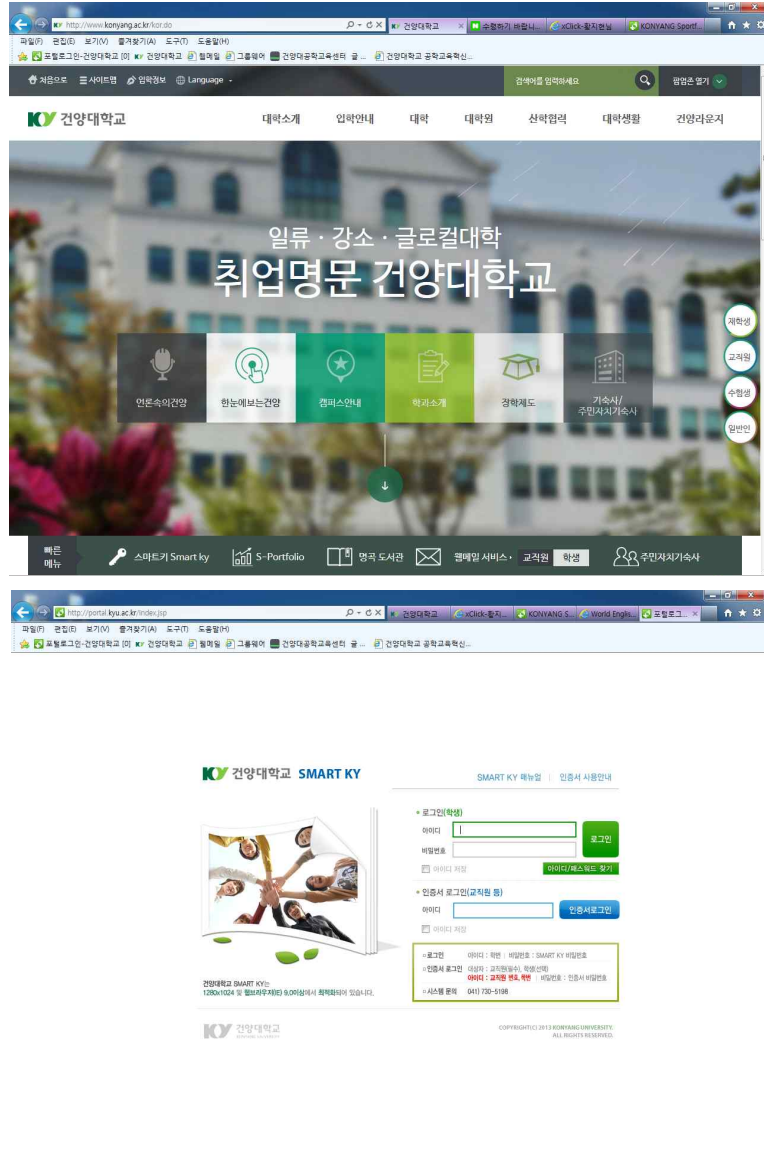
http://www.konyang.ac.kr/kor.do
건양대학교 | 수정하기 바랍니... | xClick-활지현님 | KONYANG Sportf...
파일(F) 편집(E) 보기(V) 즐겨찾기(A) 도구(T) 도움말(H)
포털로그인-건양대학교 [0] 건양대학교 웹메일 그룹웨어 건양대공학교육센터 글 ... 건양대학교 공학교육혁신...

처음으로 사이트맵 입학정보 Language
검색어를 입력하세요
팝업존 열기

건양대학교
대학소개 입학안내 대학 대학원 산학협력 대학생활 건양라운지

일류 · 강소 · 글로컬대학
취업명문 건양대학교

언론속의건양 한눈에보는건양 캠퍼스안내 학과소개 장학제도 기숙사/주민자치기숙사

재학생
교직원
수험생
일반인

빠른 메뉴
스마트키 Smart ky
S-Portfolio
명곡 도서관
웹메일 서비스 교직원 학생
주민자치기숙사

http://portal.kyu.ac.kr/index.jsp
건양대학교 | xClick-활지... | KONYANG S... | World Englis... | 포털로그...
파일(F) 편집(E) 보기(V) 즐겨찾기(A) 도구(T) 도움말(H)
포털로그인-건양대학교 [0] 건양대학교 웹메일 그룹웨어 건양대공학교육센터 글 ... 건양대학교 공학교육혁신...

건양대학교 SMART KY
SMART KY 매뉴얼 | 인증서 사용안내

로그인(학생)
아이디
비밀번호
로그인
아이디 저장
아이디/패스워드 찾기

인증서 로그인(교직원 등)
아이디
인증서로그인
아이디 저장

로그인 아이디 : 학번 비밀번호 : SMART KY 비밀번호
인증서 로그인 대상자 : 교직원(필수), 학생(선택)
아이디 : 교직원 번호, 학번 비밀번호 : 인증서 비밀번호
시스템 문의 041) 730-5198

건양대학교 SMART KY는
1280x1024 및 웹브라우저(IE) 9.0이상에서 최적화되어 있습니다.

건양대학교
COPYRIGHT(C) 2013 KONYANG UNIVERSITY.
ALL RIGHTS RESERVED.